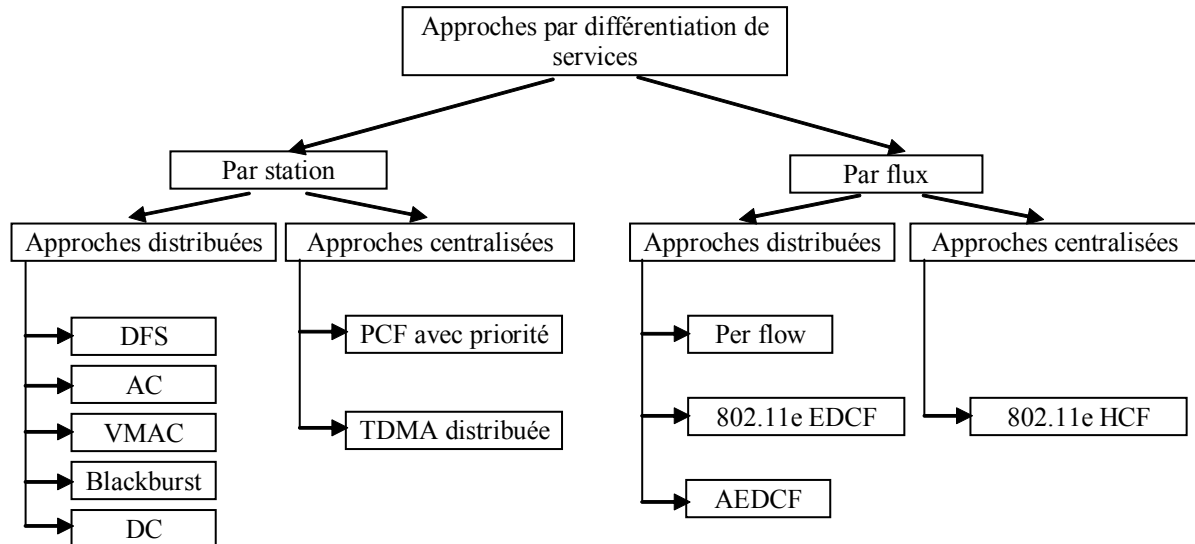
Approches par différentiation de services

Par station

Approches distribuées

DFS

AC

VMAC

Blackburst

DC

Approches centralisées

PCF avec priorité

TDMA distribuée

Par flux

Approches distribuées

Per flow

802.11e EDCF

AEDCF

Approches centralisées

802.11e HCF